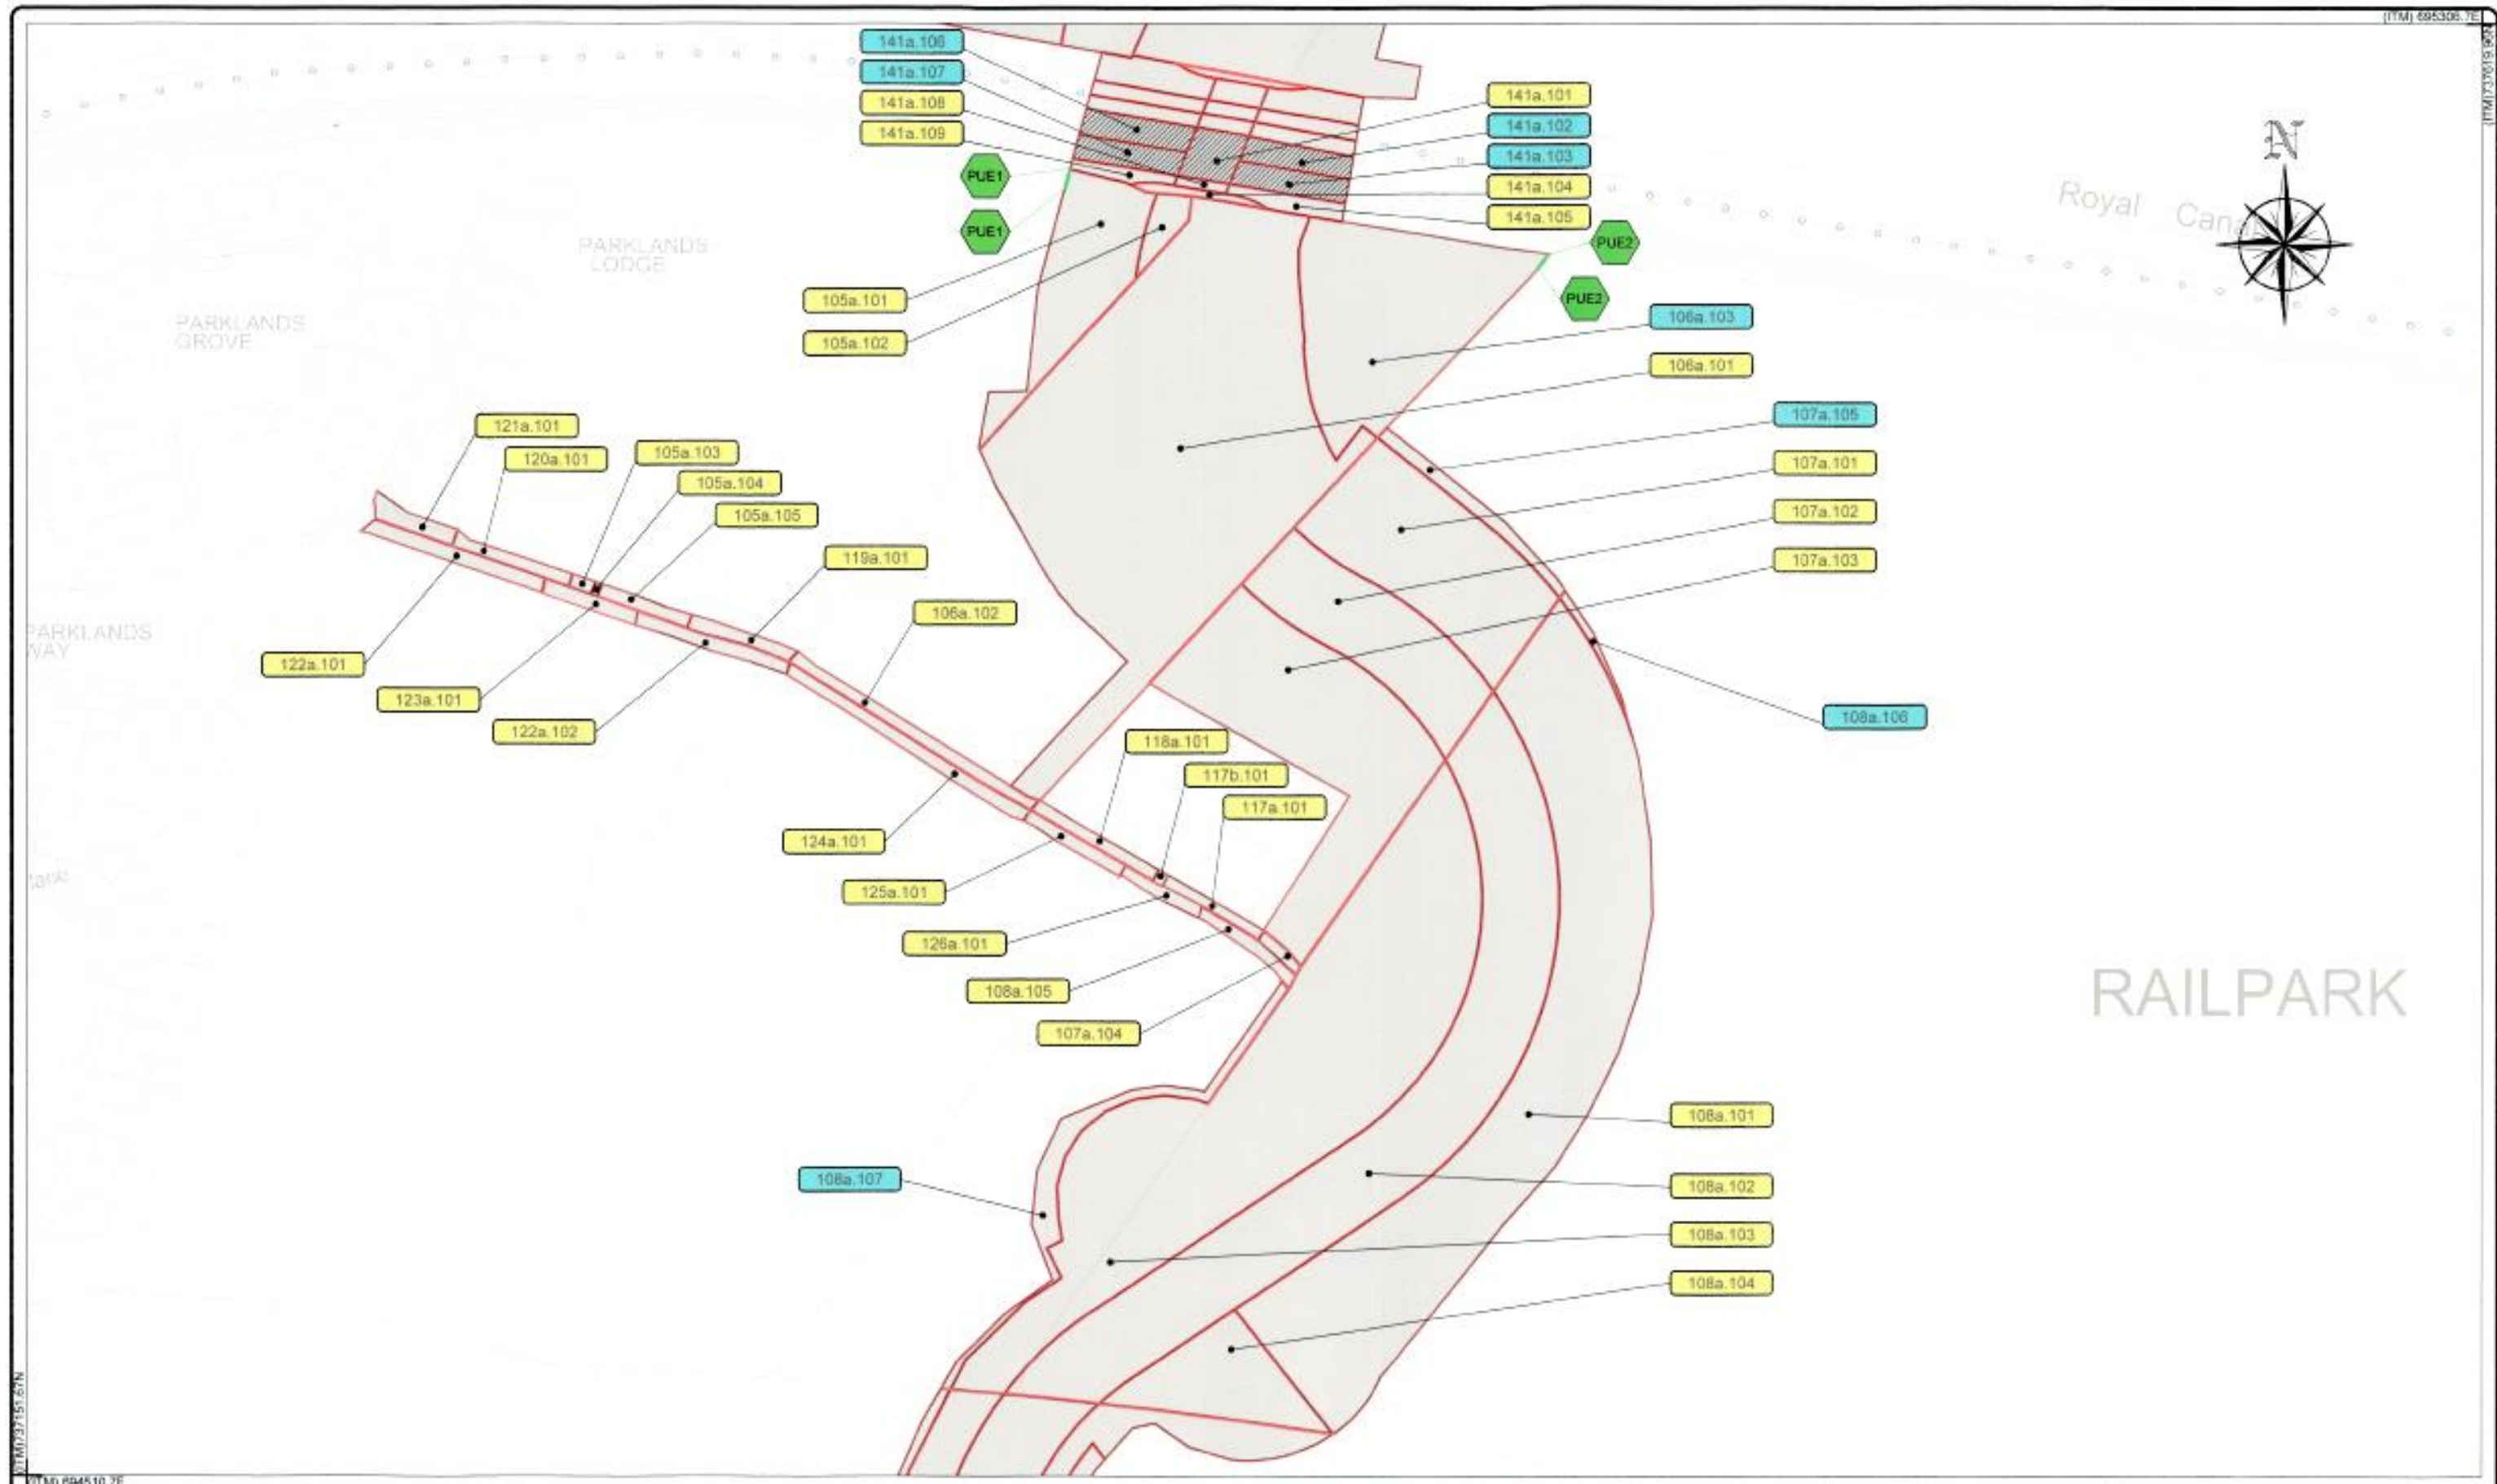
(ITM) 695306.7E

(ITM) 737639.9N

141a.106
141a.107
141a.108
141a.109

141a.101
141a.102
141a.103
141a.104
141a.105

PUE1
PUE1

PUE2
PUE2

Royal Canal

N

PARKLANDS LODGE

PARKLANDS GROVE

105a.101
105a.102

106a.103
106a.101

107a.105
107a.101
107a.102
107a.103

121a.101
120a.101
105a.103
105a.104
105a.105
119a.101
106a.102

PARKLANDS WAY

122a.101
123a.101
122a.102

108a.106

118a.101
117b.101
117a.101

124a.101
125a.101
126a.101
108a.105
107a.104

RAILPARK

108a.101
108a.107
108a.102
108a.103
108a.104

(ITM) 737151.6?N
(ITM) 694510.7E